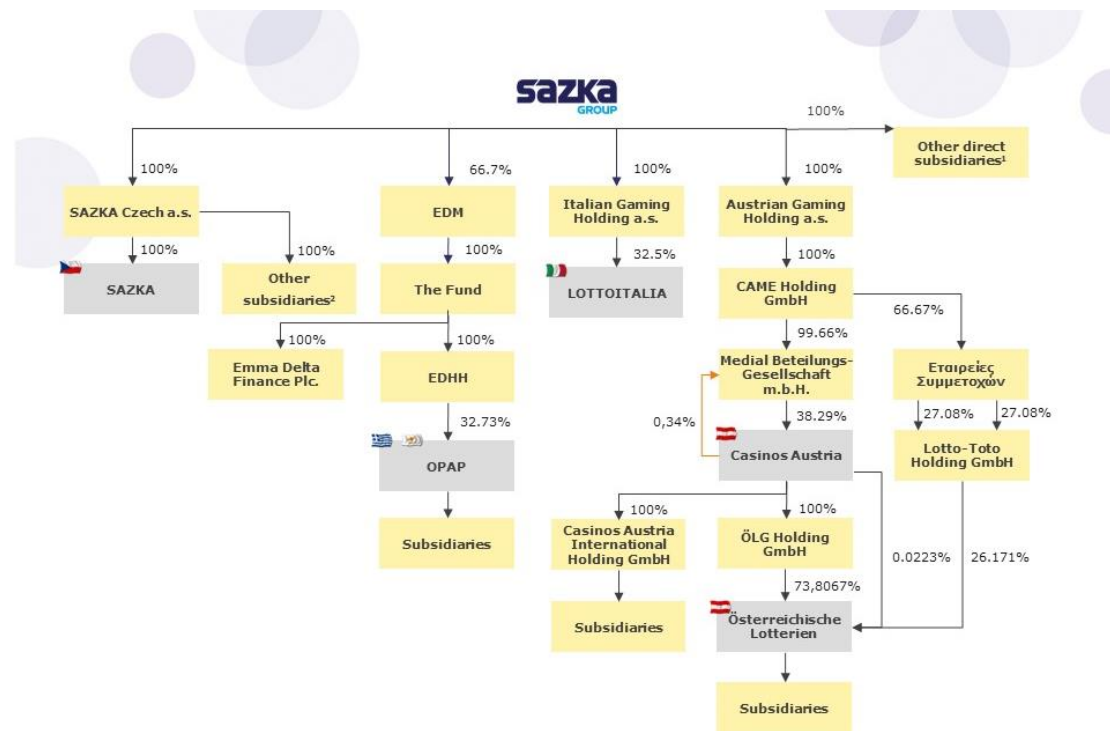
sazka
GROUP

100%
Other direct subsidiaries¹

100%
SAZKA Czech a.s.
100%
SAZKA
100%
Other subsidiaries²

66.7%
EDM
100%
The Fund
100%
Emma Delta Finance Plc.
100%
EDHH
32.73%
OPAP
Subsidiaries

100%
Italian Gaming Holding a.s.
32.5%
LOTTOITALIA

100%
Austrian Gaming Holding a.s.
100%
CAME Holding GmbH
99.66%
Medial Beteilungs-Gesellschaft m.b.H.
0,34%
38.29%
Casinos Austria
100%
Casinos Austria International Holding GmbH
Subsidiaries
100%
ÖLG Holding GmbH
73,8067%
Österreichische Lotterien
Subsidiaries

66.67%
Εταιρείες Συμμετοχών
27.08%
27.08%
Lotto-Toto Holding GmbH
0.0223%
26.171%